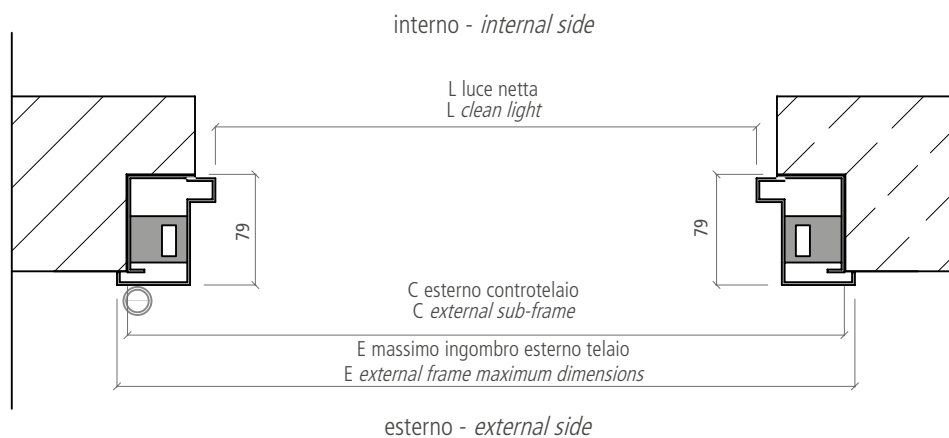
interno - *internal side*

L luce netta
L *clean light*

79

79

C esterno controtelaio
C *external sub-frame*

E massimo ingombro esterno telaio
E *external frame maximum dimensions*

esterno - *external side*